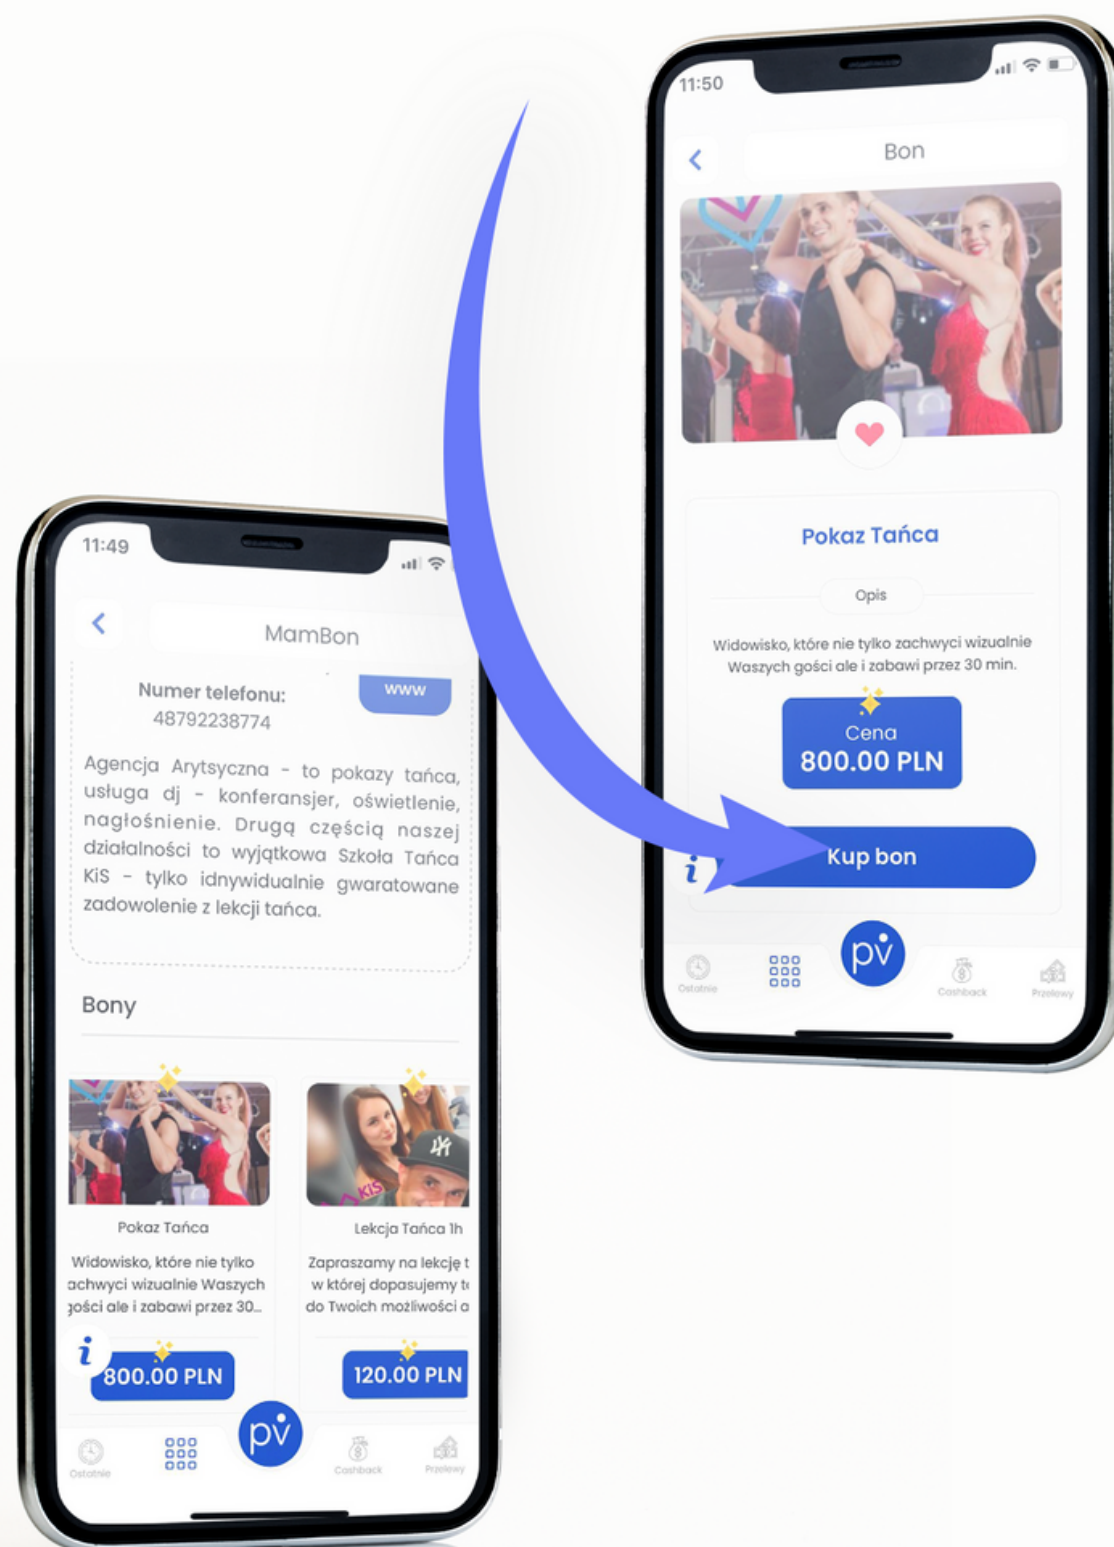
11:49

MamBon

Numer telefonu:
48792238774

www

Agencja Arytsyczna - to pokazy tańca, usługa dj - konferansjer, oświetlenie, nagłośnienie. Drugą częścią naszej działalności to wyjątkowa Szkoła Tańca KiS - tylko idnywidualnie gwaratowane zadowolenie z lekcji tańca.

Bony

Pokaz Tańca

Widowisko, które nie tylko achwyci wizualnie Waszych jości ale i zabawi przez 30...

800.00 PLN

Lekcja Tańca 1h

Zapraszamy na lekcję t w której dopasujemy t do Twoich możliwości a

120.00 PLN

i

Ostatnie

pv

Cashback

Przelewy

11:50

Bon

Pokaz Tańca

Opis

Widowisko, które nie tylko zachwyci wizualnie Waszych gości ale i zabawi przez 30 min.

Cena
800.00 PLN

i

Kup bon

Ostatnie

pv

Cashback

Przelewy